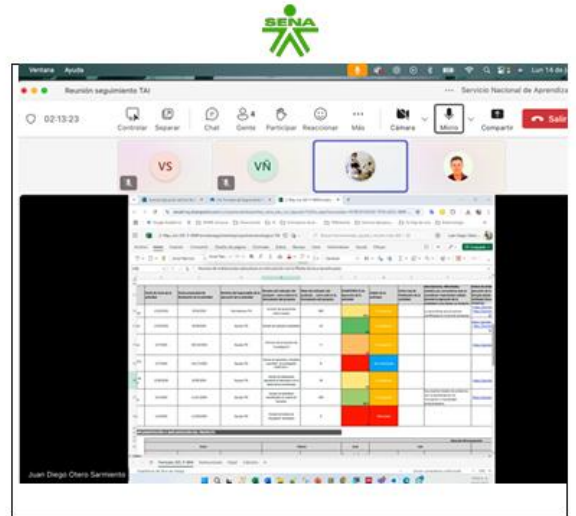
SENA

Ventana Ayuda

Lun 14 de j

Reunión seguimiento TAI

Servicio Nacional de Aprendiz

02:13:23

Controlar Separar Chat Gente 4 Participar Reaccionar Más Cámara Micro Compartir Salir

VS

VÑ

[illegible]

Juan Diego Otero Sarmiento